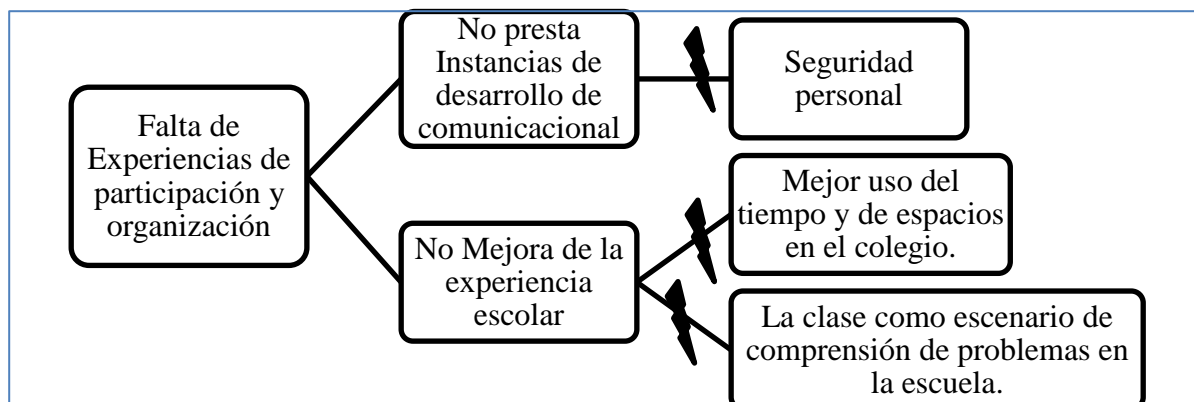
Falta de Experiencias de participación y organización

No presta Instancias de desarrollo de comunicacional

Seguridad personal

No Mejora de la experiencia escolar

Mejor uso del tiempo y de espacios en el colegio.

La clase como escenario de comprensión de problemas en la escuela.